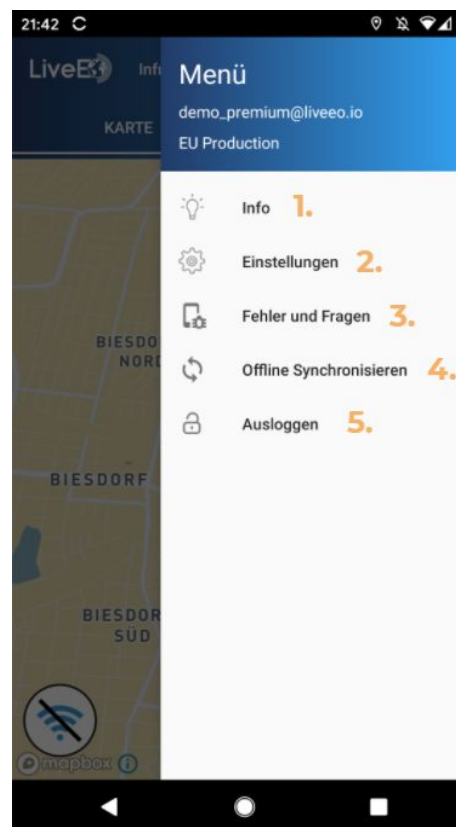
21:42

LiveEO Inf

KARTE

Menü

demo_premium@liveeo.io

EU Production

Info 1.

Einstellungen 2.

Fehler und Fragen 3.

Offline Synchronisieren 4.

Ausloggen 5.

BIESDO NORD

BIESDORF

BIESDOR SÜD

mapbox